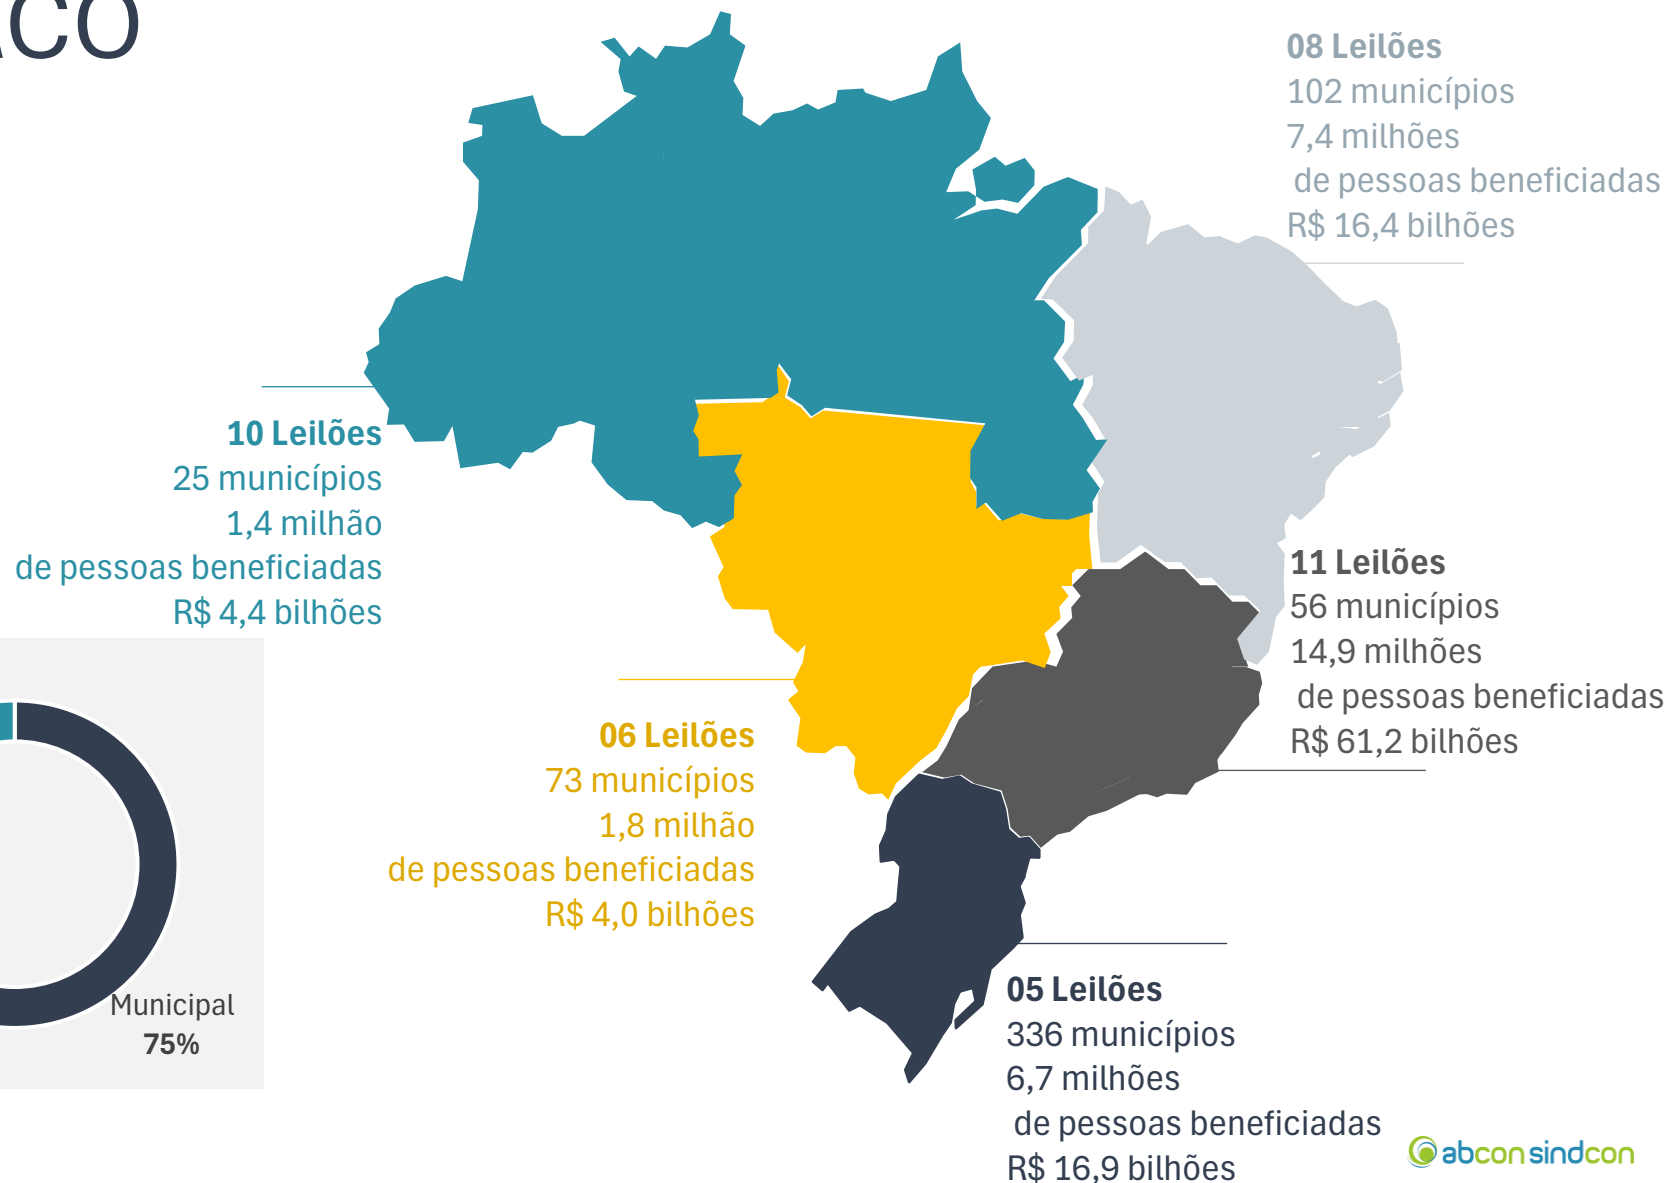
ICO

08 Leilões
102 municípios
7,4 milhões
de pessoas beneficiadas
R$ 16,4 bilhões

10 Leilões
25 municípios
1,4 milhão
de pessoas beneficiadas
R$ 4,4 bilhões

11 Leilões
56 municípios
14,9 milhões
de pessoas beneficiadas
R$ 61,2 bilhões

06 Leilões
73 municípios
1,8 milhão
de pessoas beneficiadas
R$ 4,0 bilhões

Municipal
75%

05 Leilões
336 municípios
6,7 milhões
de pessoas beneficiadas
R$ 16,9 bilhões

abcon sindcon